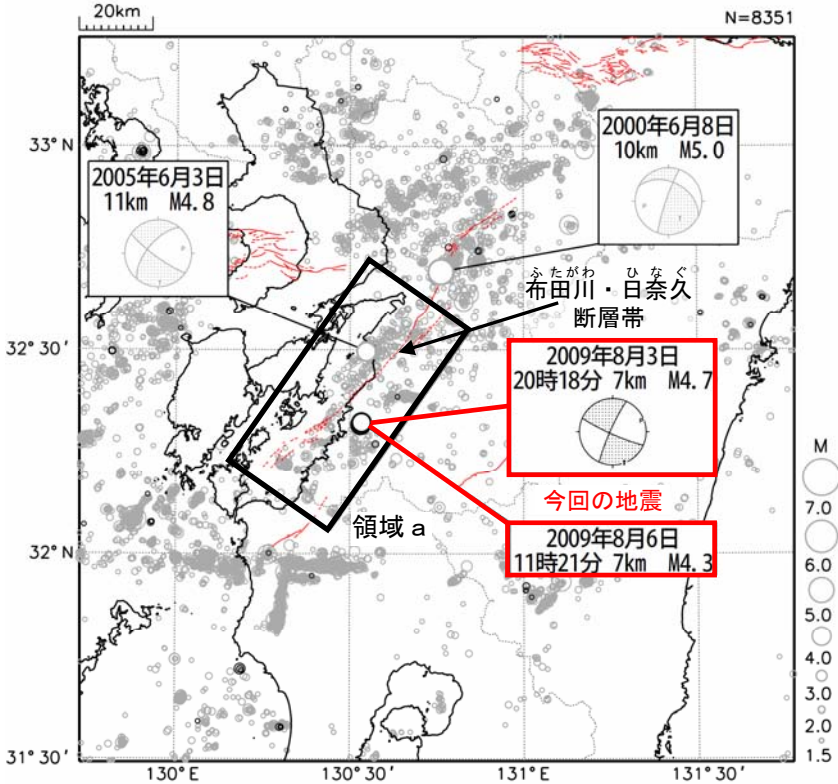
20km

N=8351

33° N

32° 30′

32° N

31° 30′

130° E

130° 30′

131° E

131° 30′

2005年6月3日
11km M4.8

2000年6月8日
10km M5.0

ふたがわ ひなぐ
布田川・日奈久
断層帯

2009年8月3日
20時18分 7km M4.7

今回の地震

領域 a

2009年8月6日
11時21分 7km M4.3

M
7.0
6.0
5.0
4.0
3.0
2.0
1.5